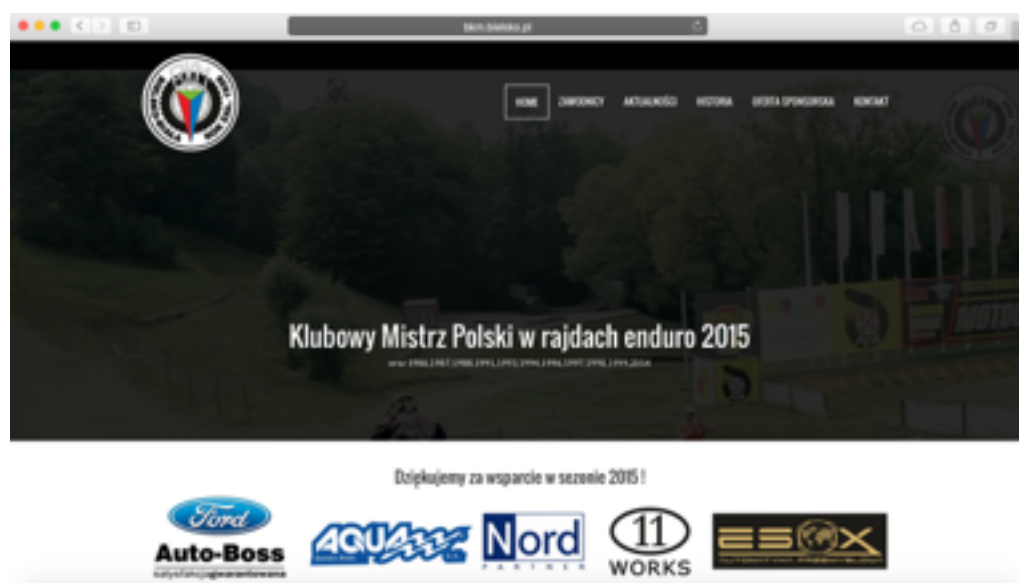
bkm.bielsko.pl

HOME ZAWODNICY AKTUALNOŚCI HISTORIA OFERTA SPONSORSKA KONTAKT

Klubowy Mistrz Polski w rajdach enduro 2015

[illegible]

Dziękujemy za wsparcie w sezonie 2015 !

Ford
Auto-Boss
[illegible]

AQUA

Nord
PARTNER

11
WORKS

ESOX
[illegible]